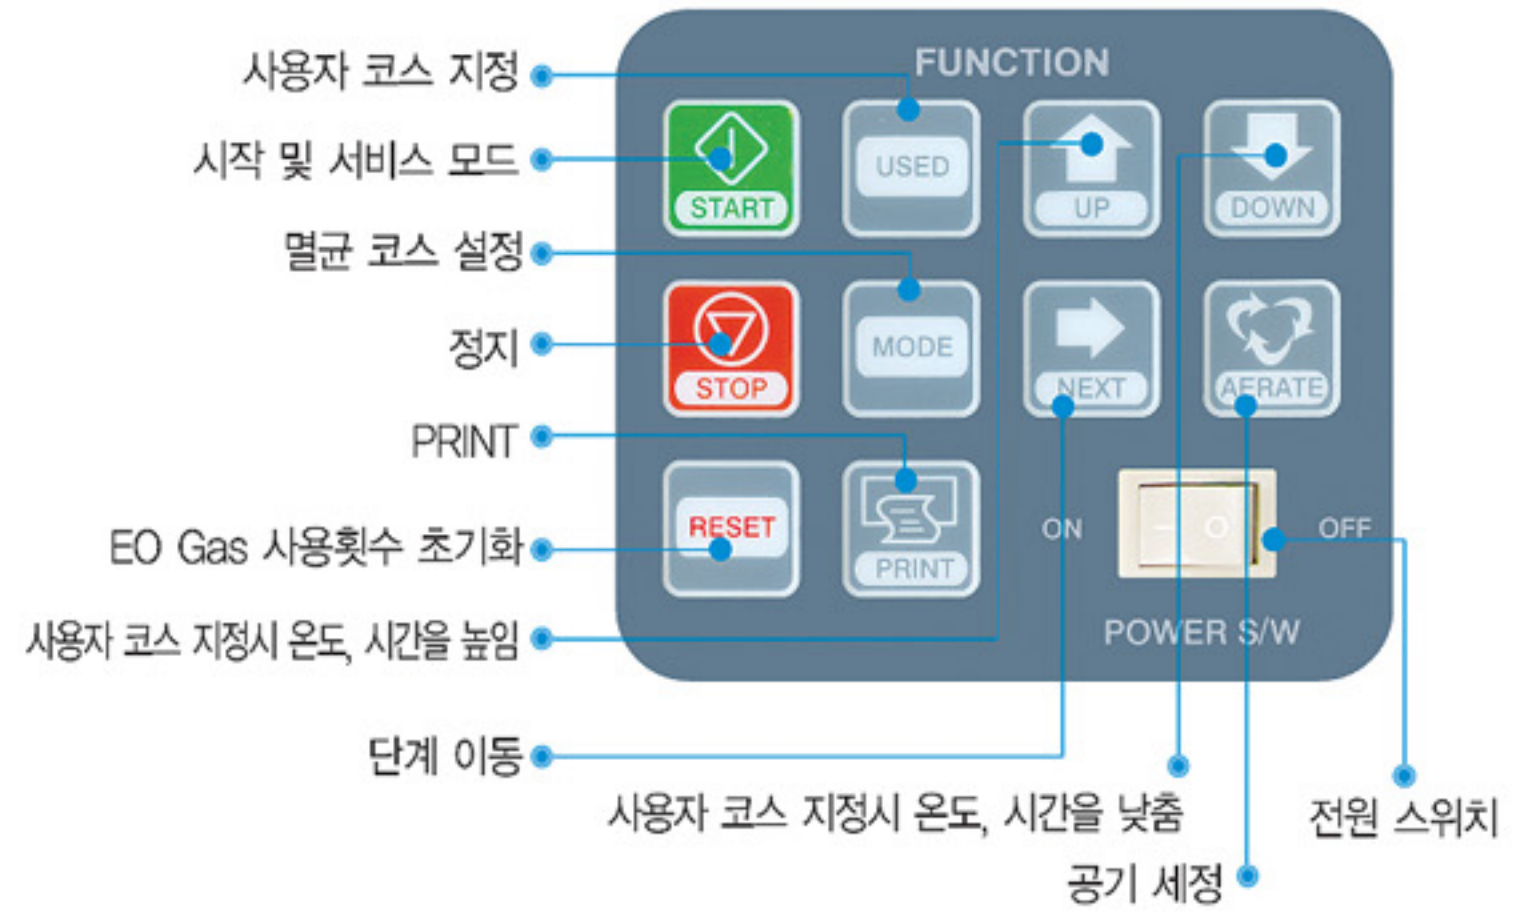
FUNCTION

사용자 코스 지정

시작 및 서비스 모드

멸균 코스 설정

정지

PRINT

EO Gas 사용횟수 초기화

사용자 코스 지정시 온도, 시간을 높임

START

USED

UP

DOWN

STOP

MODE

NEXT

AERATE

RESET

PRINT

ON

OFF

POWER S/W

단계 이동

사용자 코스 지정시 온도, 시간을 낮춤

전원 스위치

공기 세정